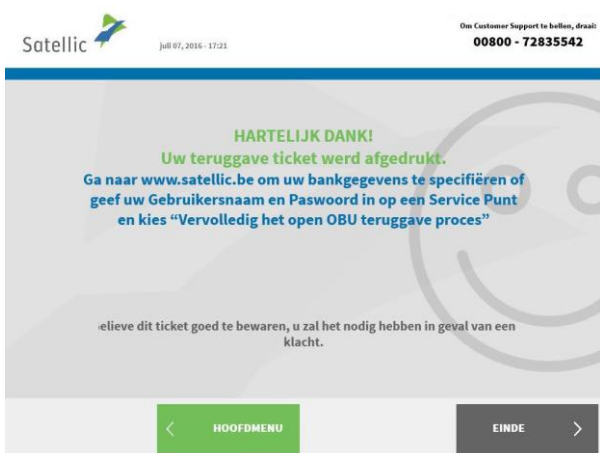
Satellic

juli 07, 2016 - 17:21

Om Customer Support te bellen, draai:
00800 - 72835542

HARTELIJK DANK!
Uw teruggave ticket werd afgedrukt.
Ga naar www.satellic.be om uw bankgegevens te specifiëren of geef uw Gebruikersnaam en Paswoord in op een Service Punt en kies "Vervolledig het open OBU teruggave proces"

elieve dit ticket goed te bewaren, u zal het nodig hebben in geval van een klacht.

< HOOFDMENU

EINDE >